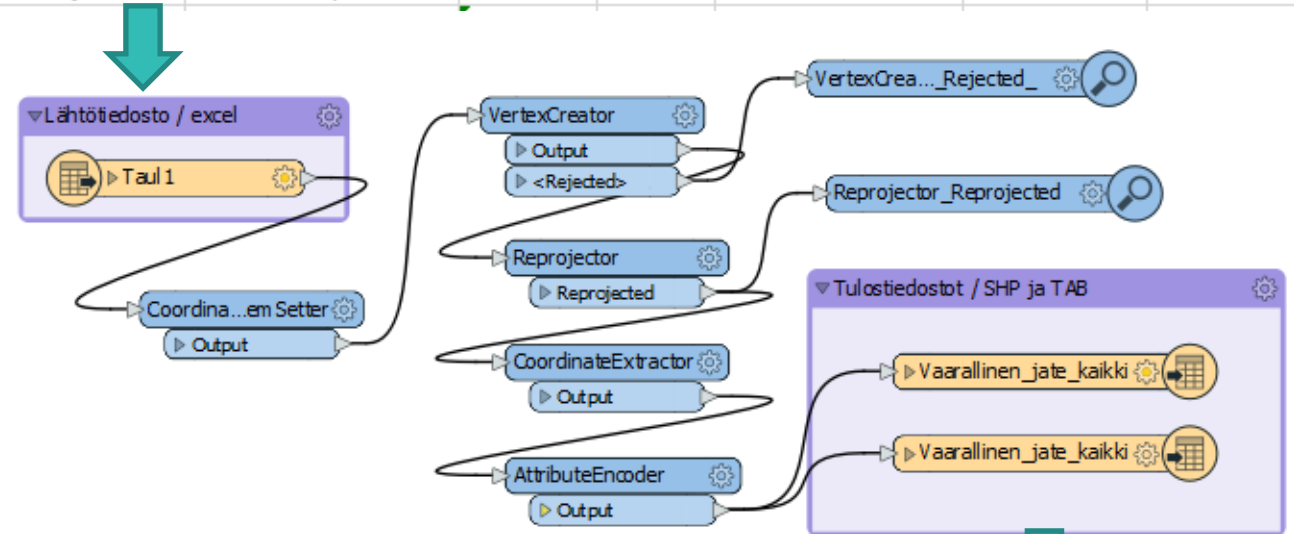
Lähtötiedosto / excel

Taul 1

Coordina...em Setter

Output

VertexCreator

Output

<Rejected>

VertexCrea..._Rejected_

Reprojector

Reprojected

Reprojector_Reprojected

CoordinateExtractor

Output

AttributeEncoder

Output

Tulostiedostot / SHP ja TAB

Vaarallinen_jate_kaikki

Vaarallinen_jate_kaikki